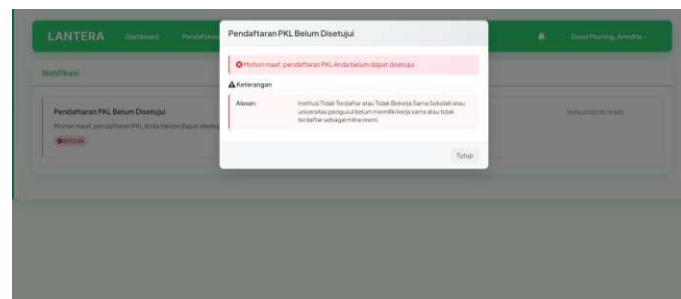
LANTERA Dashboard Pendaftaran

Good Morning, Armdita

Notifikasi

Pendaftaran PKL Belum Disetujui

Mohon maaf, pendaftaran PKL Anda belum dapat disetu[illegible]

DITOLAK

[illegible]

Pendaftaran PKL Belum Disetujui

Mohon maaf, pendaftaran PKL Anda belum dapat disetujui

Keterangan

Alasan: Institusi Tidak Terdaftar atau Tidak Bekerja Sama Sekolah atau universitas pengusul belum memiliki kerja sama atau tidak terdaftar sebagai mitra resmi.

Tutup